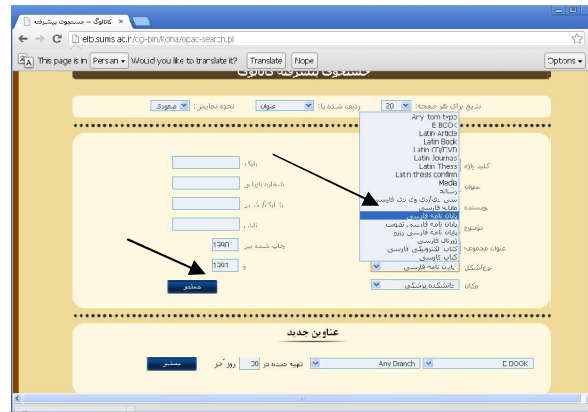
کاتالوگ - جستجوی پیشرفته ×

elib.sums.ac.ir/cgi-bin/koha/opac-search.pl

This page is in Persian Would you like to translate it? Translate Nope Options

جستجوی پیشرفته کاتالوگ

نتایج برای هر صفحه: 20 ردیف شده با: عنوان نحوه نمایش: معمولی

Any form type
E BOOK
Latin Article
Latin Book
Latin CD/DVD
Latin Journals
Latin Thesis
Latin thesis confirm
Media
رساله
سی دی/دی وی دی فارسی
مقاله فارسی
پایان نامه فارسی
پایان نامه فارسی تصویب
پایان نامه فارسی دفاع
ژورنال فارسی
کتاب الکترونیکی فارسی
کتاب فارسی

کلید واژه
عنوان
نویسنده
موضوع
عنوان مجموعه
نوع/شکل پایان نامه فارسی
مکان دانشکده پزشکی

یا/و
شماره بازیابی
شابک/شاپا
ناشر
چاپ شده بین 1380
و 1391

جستجو

عناوین جدید

E BOOK Any Branch تهیه شده در 30 روز اخیر نمایش